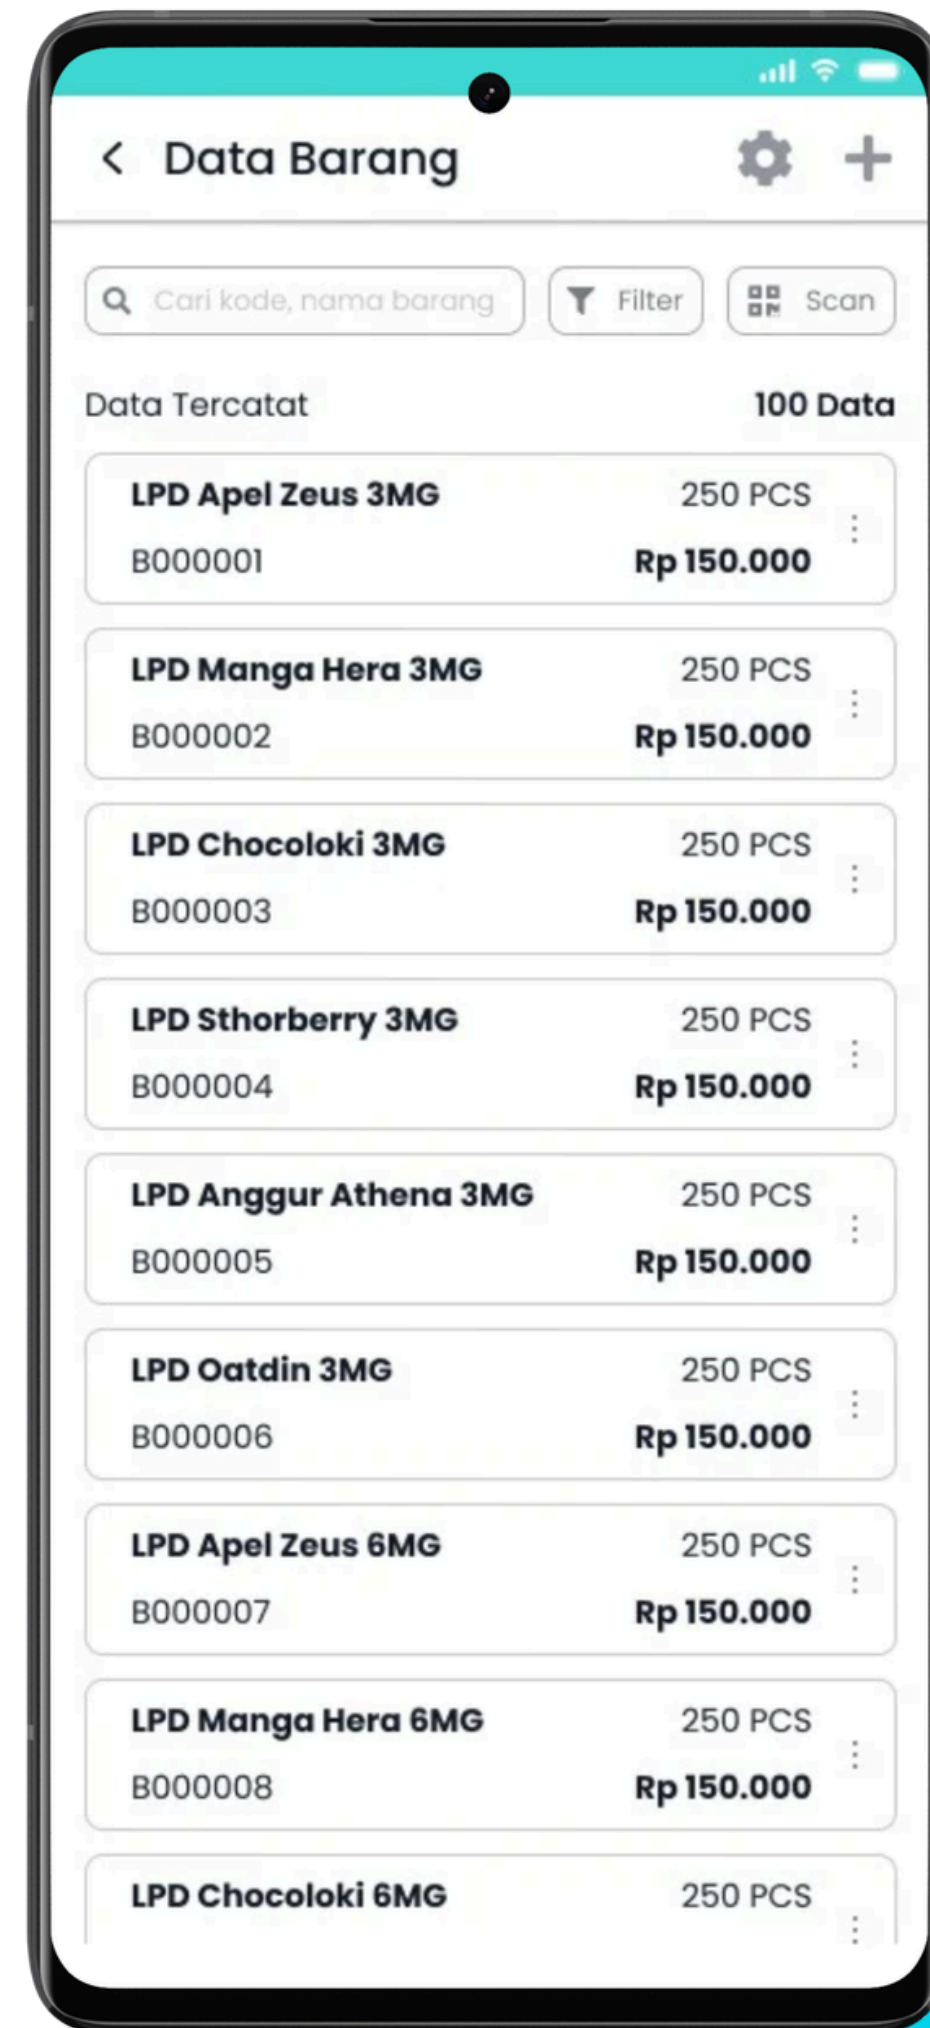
Data Barang

Cari kode, nama barang

Filter

Scan

Data Tercatat

100 Data

LPD Apel Zeus 3MG
250 PCS
B000001
Rp 150.000

LPD Manga Hera 3MG
250 PCS
B000002
Rp 150.000

LPD Chocoloki 3MG
250 PCS
B000003
Rp 150.000

LPD Sthorberry 3MG
250 PCS
B000004
Rp 150.000

LPD Anggur Athena 3MG
250 PCS
B000005
Rp 150.000

LPD Oatdin 3MG
250 PCS
B000006
Rp 150.000

LPD Apel Zeus 6MG
250 PCS
B000007
Rp 150.000

LPD Manga Hera 6MG
250 PCS
B000008
Rp 150.000

LPD Chocoloki 6MG
250 PCS